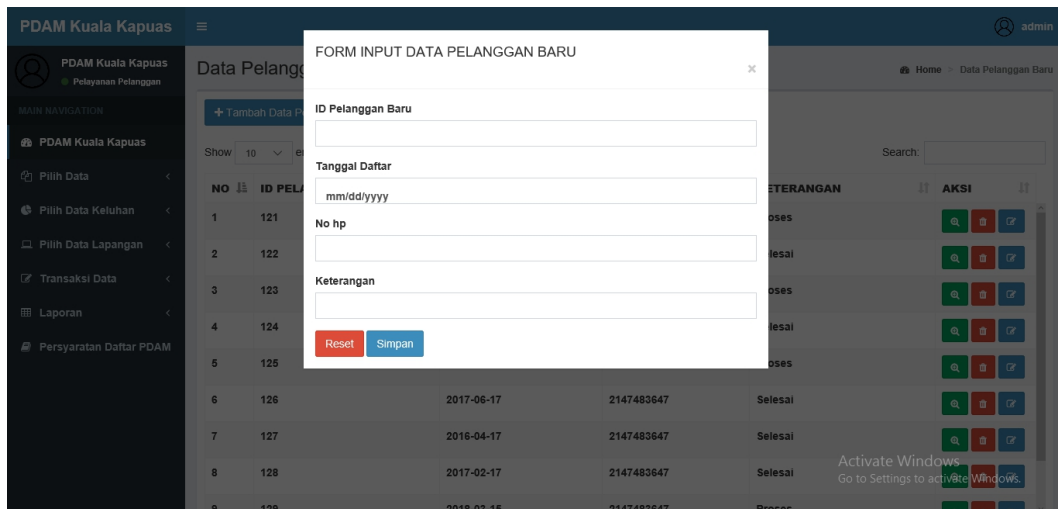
PDAM Kuala Kapuas ≡ admin

PDAM Kuala Kapuas
Pelayanan Pelanggan

MAIN NAVIGATION

PDAM Kuala Kapuas

Pilih Data

Pilih Data Keluhan

Pilih Data Lapangan

Transaksi Data

Laporan

Persyaratan Daftar PDAM

Data Pelang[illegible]

Home > Data Pelanggan Baru

+ Tambah Data P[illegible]

Show 10 e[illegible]

Search:

FORM INPUT DATA PELANGGAN BARU

×

ID Pelanggan Baru

Tanggal Daftar

mm/dd/yyyy

No hp

Keterangan

Reset Simpan

| NO | ID PEL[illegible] | | | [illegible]ETERANGAN | AKSI |
|---|---|---|---|---|---|
| 1 | 121 | | | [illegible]oses | |
| 2 | 122 | | | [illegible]lesai | |
| 3 | 123 | | | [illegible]oses | |
| 4 | 124 | | | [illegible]lesai | |
| 5 | 125 | | | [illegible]oses | |
| 6 | 126 | 2017-06-17 | 2147483647 | Selesai | |
| 7 | 127 | 2016-04-17 | 2147483647 | Selesai | |
| 8 | 128 | 2017-02-17 | 2147483647 | Selesai | |
| 9 | 129 | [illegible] | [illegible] | Proses | |

Activate Windows
Go to Settings to activate Windows.